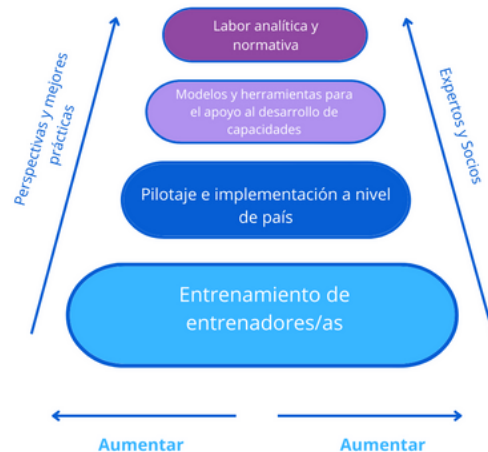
Perspectivas y mejores prácticas

Labor analítica y normativa

Modelos y herramientas para el apoyo al desarrollo de capacidades

Pilotaje e implementación a nivel de país

Entrenamiento de entrenadores/as

Expertos y Socios

Aumentar

Aumentar